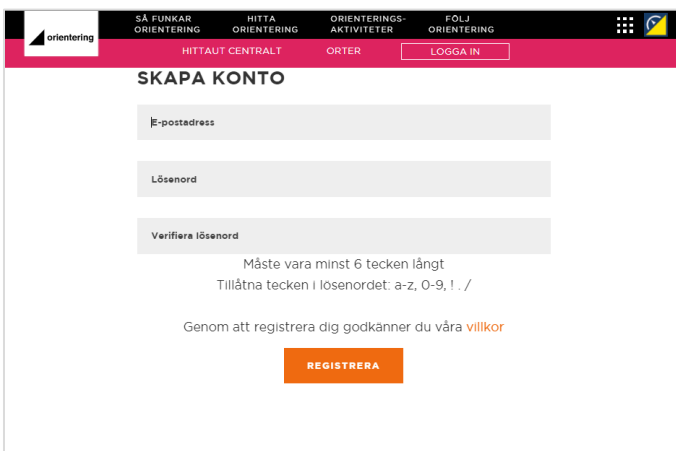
orientering

SÅ FUNKAR ORIENTERING

HITTA ORIENTERING

ORIENTERINGS-AKTIVITETER

FÖLJ ORIENTERING

HITTAUT CENTRALT

ORTER

LOGGA IN

SKAPA KONTO

E-postadress

Lösenord

Verifiera lösenord

Måste vara minst 6 tecken långt
Tillåtna tecken i lösenordet: a-z, 0-9, ! . /

Genom att registrera dig godkänner du våra villkor

REGISTRERA